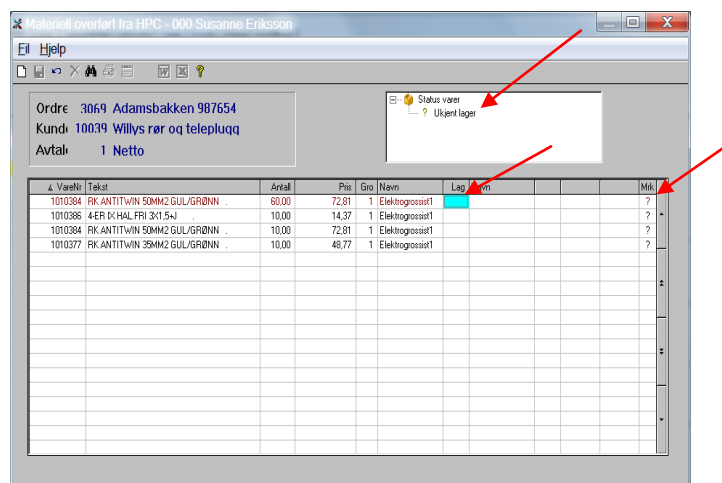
Materiell overført fra HPC - 000 Susanne Eriksson

Fil Hjelp

Ordre 3069 Adamsbakken 987654
Kund 10039 Willys rør og telepluqq
Avtal 1 Netto

Status varer
? Ukjent lager

| VareNr | Tekst | Antall | Pris | Gro | Navn | Lag | vn | | | | Mrk |
|---|---|---|---|---|---|---|---|---|---|---|---|
| 1010384 | RK ANTITWIN 50MM2 GUL/GRØNN . | 60,00 | 72,81 | 1 | Elektrogrossist1 | | | | | | ? |
| 1010386 | 4-ER K HAL FRI 3X1,5+J . | 10,00 | 14,37 | 1 | Elektrogrossist1 | | | | | | ? |
| 1010384 | RK ANTITWIN 50MM2 GUL/GRØNN . | 10,00 | 72,81 | 1 | Elektrogrossist1 | | | | | | ? |
| 1010377 | RK ANTITWIN 35MM2 GUL/GRØNN . | 10,00 | 48,77 | 1 | Elektrogrossist1 | | | | | | ? |